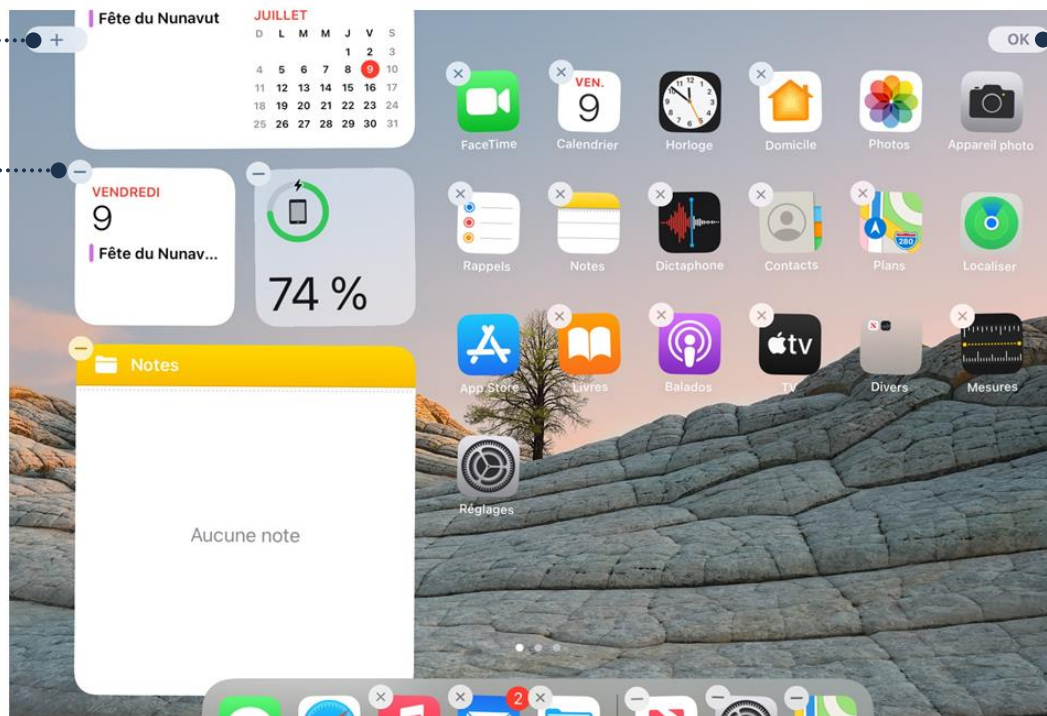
Fête du Nunavut

JUILLET

| D | L | M | M | J | V | S |
|---|---|---|---|---|---|---|
| | | | | 1 | 2 | 3 |
| 4 | 5 | 6 | 7 | 8 | 9 | 10 |
| 11 | 12 | 13 | 14 | 15 | 16 | 17 |
| 18 | 19 | 20 | 21 | 22 | 23 | 24 |
| 25 | 26 | 27 | 28 | 29 | 30 | 31 |

OK

VENDREDI
9
Fête du Nunav...

74 %

Notes

Aucune note

VEN.
9

FaceTime
Calendrier
Horloge
Domicile
Photos
Appareil photo
Rappels
Notes
Dictaphone
Contacts
Plans
Localiser
App Store
Livres
Balados
TV
Divers
Mesures
Réglages

2